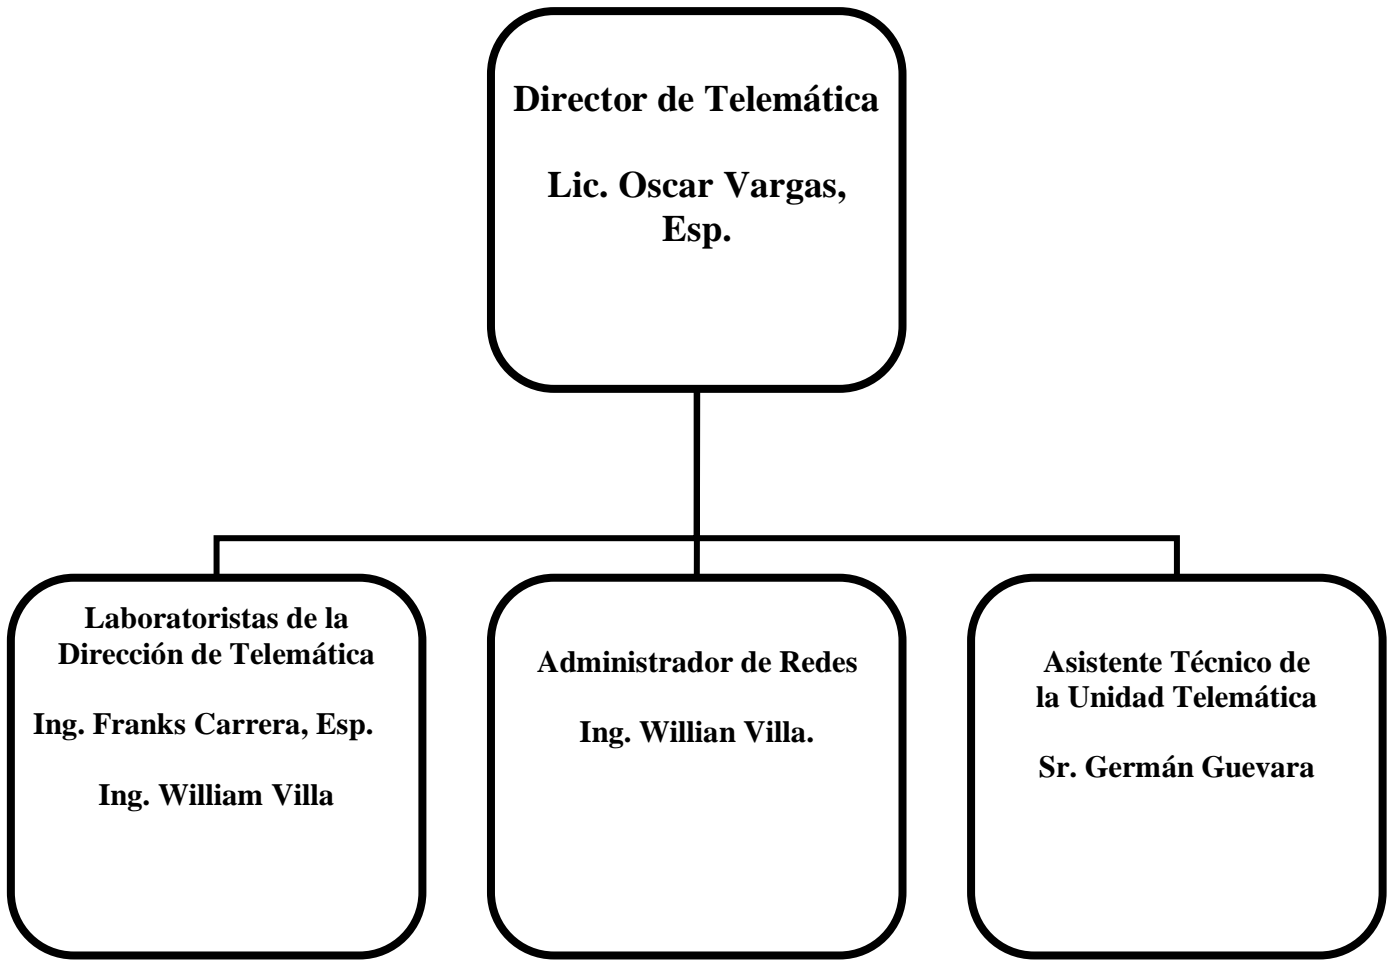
Director de Telemática

Lic. Oscar Vargas, Esp.

Laboratoristas de la Dirección de Telemática

Ing. Franks Carrera, Esp.

Ing. William Villa

Administrador de Redes

Ing. Willian Villa.

Asistente Técnico de la Unidad Telemática

Sr. Germán Guevara